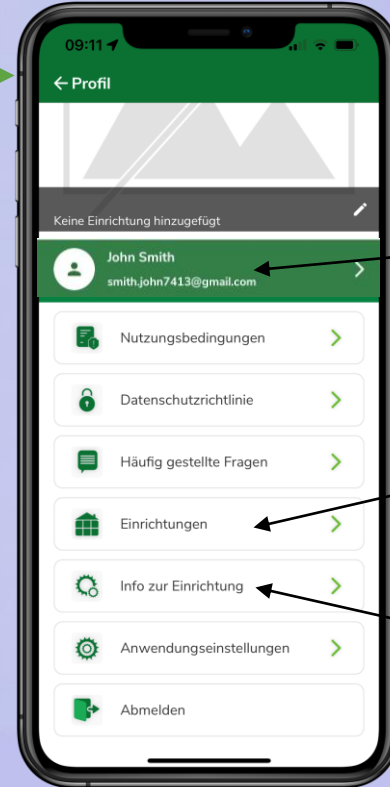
09:11

← Profil

Keine Einrichtung hinzugefügt

John Smith
smith.john7413@gmail.com

Nutzungsbedingungen

Datenschutzrichtlinie

Häufig gestellte Fragen

Einrichtungen

Info zur Einrichtung

Anwendungseinstellungen

Abmelden